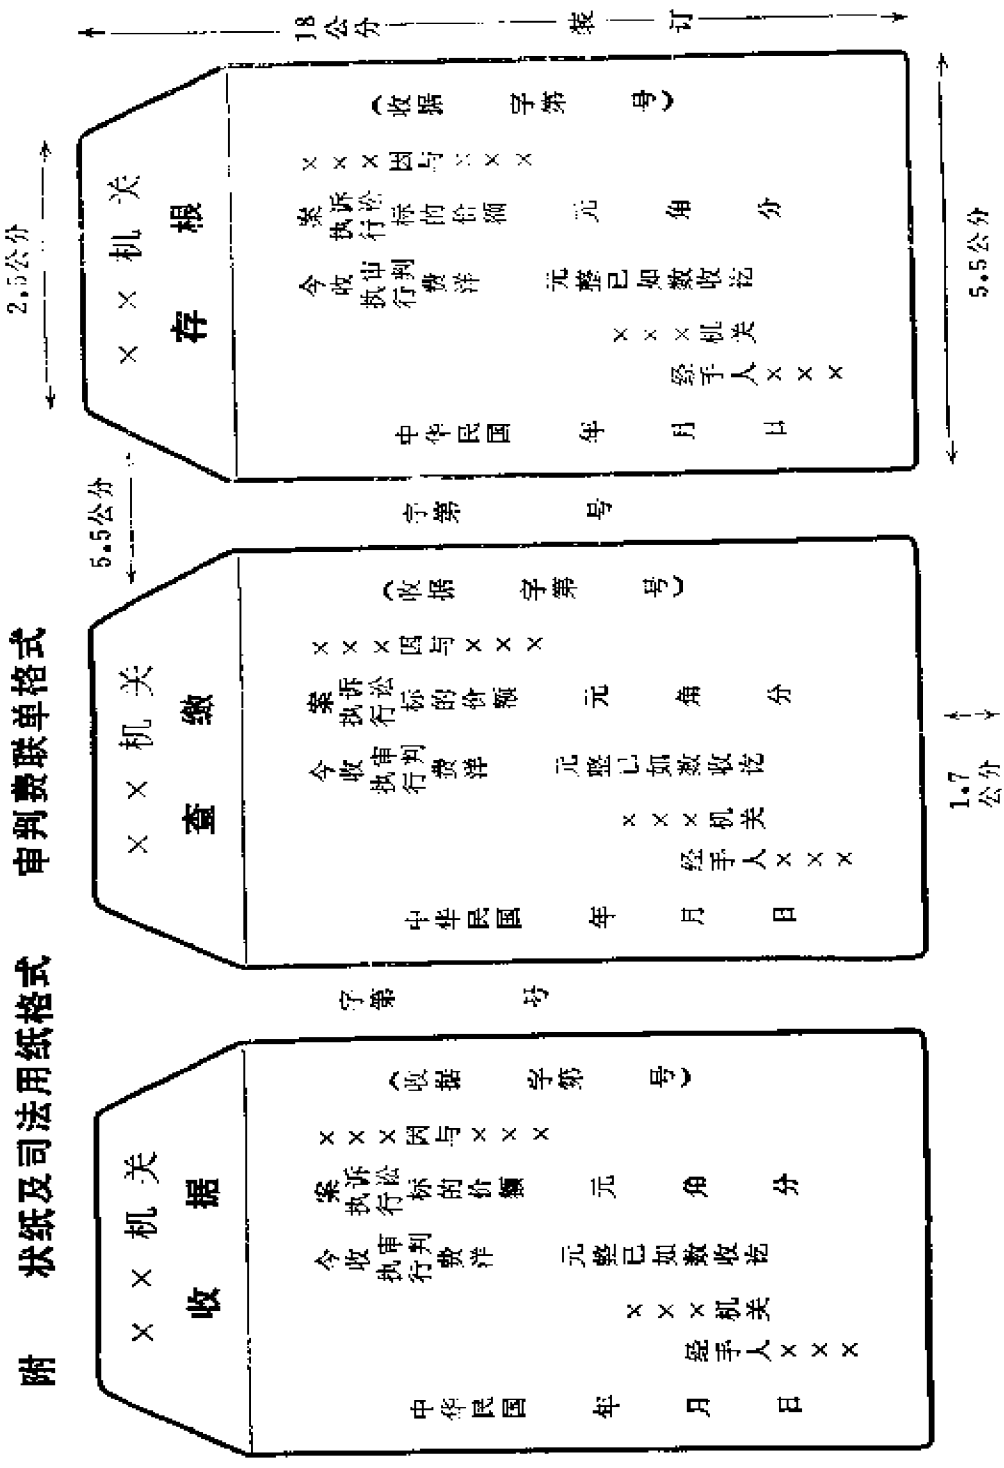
附　状纸及司法用纸格式

审判费联单格式

18公分　装　订

2.5公分

5.5公分

××机关
存根

（收据　字第　号）

×××因与×××
案诉讼标的价额　元　角　分
今收执行审判费洋　元整已如数收讫
×××机关
经手人×××

中华民国　年　月　日

字第　号

5.5公分

××机关
查缴

（收据　字第　号）

×××因与×××
案诉讼标的价额　元　角　分
今收执行审判费洋　元整已如数收讫
×××机关
经手人×××

中华民国　年　月　日

1.7公分

字第　号

××机关
收据

（收据　字第　号）

×××因与×××
案诉讼标的价额　元　角　分
今收执行审判费洋　元整已如数收讫
×××机关
经手人×××

中华民国　年　月　日